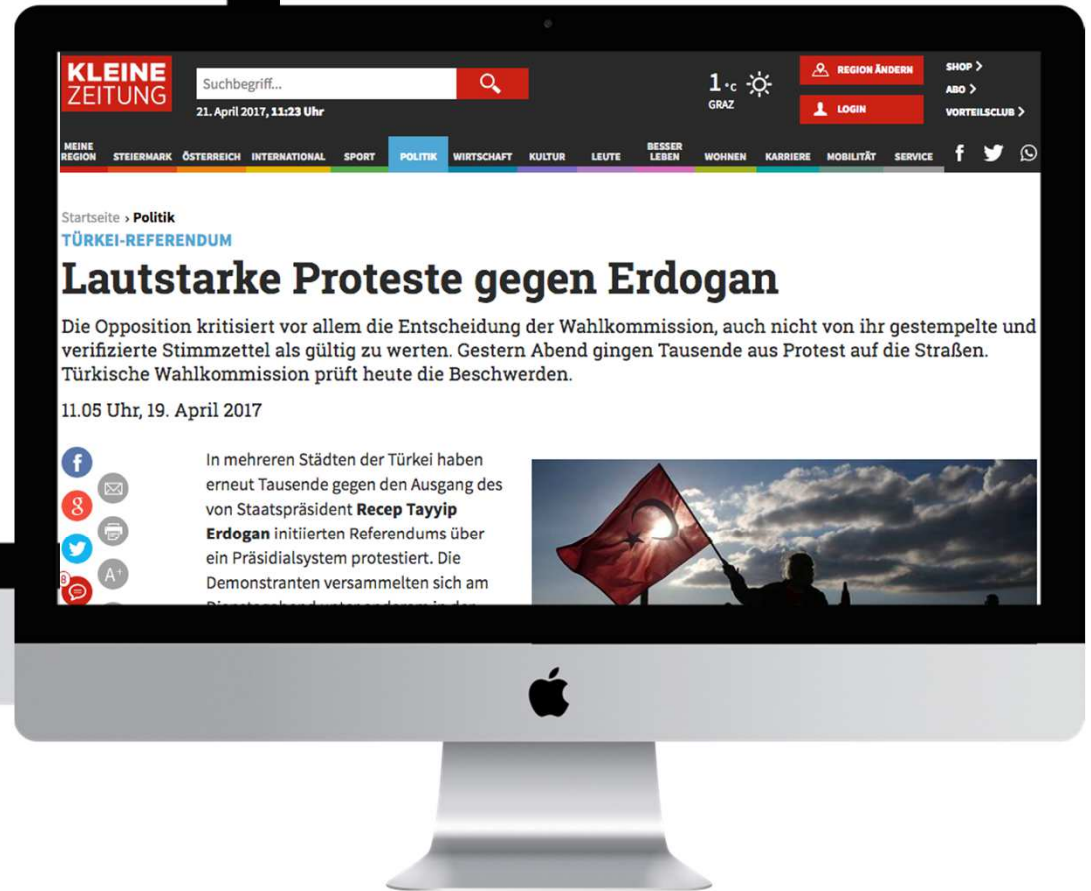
KLEINE ZEITUNG

Suchbegriff...

21. April 2017, 11:23 Uhr

1 °C GRAZ

REGION ÄNDERN

LOGIN

SHOP >
ABO >
VORTEILSCLUB >

MEINE REGION STEIERMARK ÖSTERREICH INTERNATIONAL SPORT POLITIK WIRTSCHAFT KULTUR LEUTE BESSER LEBEN WOHNEN KARRIERE MOBILITÄT SERVICE

Startseite › Politik

TÜRKEI-REFERENDUM

Lautstarke Proteste gegen Erdogan

Die Opposition kritisiert vor allem die Entscheidung der Wahlkommission, auch nicht von ihr gestempelte und verifizierte Stimmzettel als gültig zu werten. Gestern Abend gingen Tausende aus Protest auf die Straßen. Türkische Wahlkommission prüft heute die Beschwerden.

11.05 Uhr, 19. April 2017

8

In mehreren Städten der Türkei haben erneut Tausende gegen den Ausgang des von Staatspräsident Recep Tayyip Erdogan initiierten Referendums über ein Präsidialsystem protestiert. Die Demonstranten versammelten sich am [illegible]